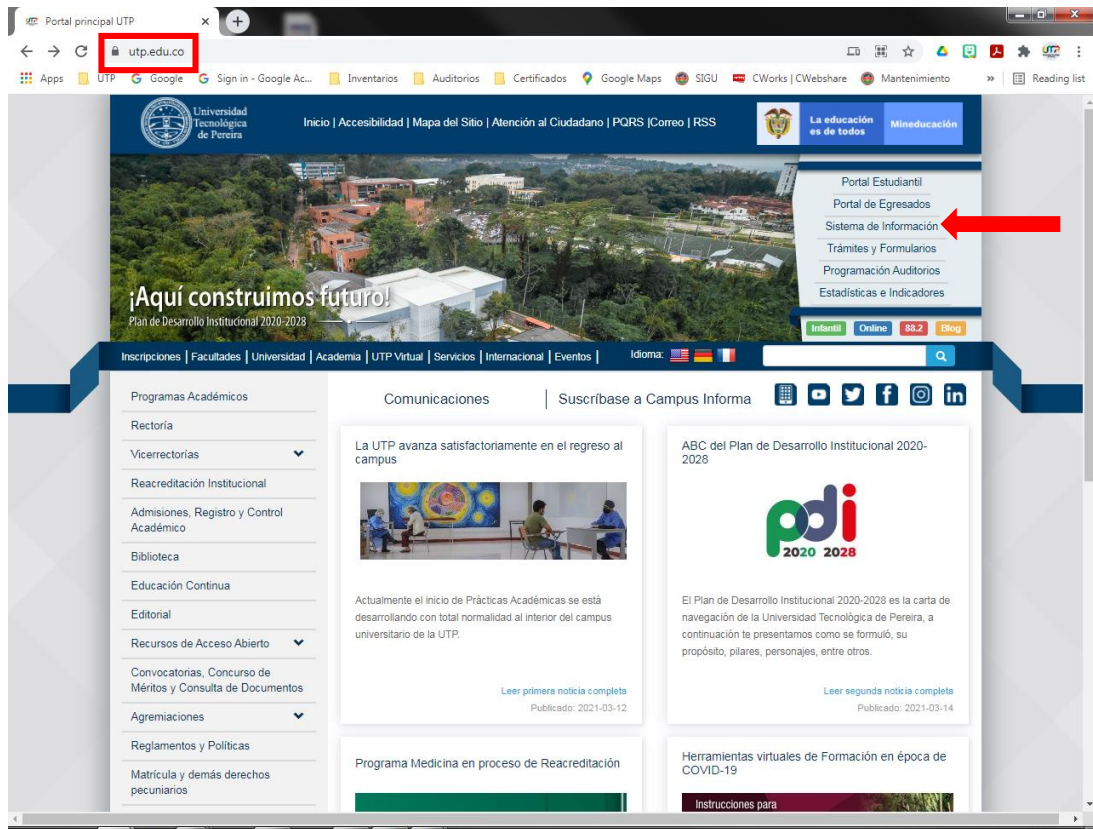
Portal principal UTP

utp.edu.co

Apps UTP Google Sign in - Google Ac... Inventarios Auditorios Certificados Google Maps SIGU CWorks | CWebshare Mantenimiento » Reading list

Universidad Tecnológica de Pereira

Inicio | Accesibilidad | Mapa del Sitio | Atención al Ciudadano | PQRS |Correo | RSS

La educación es de todos Mineducación

Portal Estudiantil
Portal de Egresados
Sistema de Información
Trámites y Formularios
Programación Auditorios
Estadísticas e Indicadores

¡Aquí construimos futuro!
Plan de Desarrollo Institucional 2020-2028

Infantil Online 88.2 Blog

Inscripciones | Facultades | Universidad | Academia | UTP Virtual | Servicios | Internacional | Eventos | Idioma:

Programas Académicos
Rectoría
Vicerrectorías
Reacreditación Institucional
Admisiones, Registro y Control Académico
Biblioteca
Educación Continua
Editorial
Recursos de Acceso Abierto
Convocatorias, Concurso de Méritos y Consulta de Documentos
Agremiaciones
Reglamentos y Políticas
Matrícula y demás derechos pecuniarios

Comunicaciones | Suscríbase a Campus Informa

La UTP avanza satisfactoriamente en el regreso al campus

Actualmente el inicio de Prácticas Académicas se está desarrollando con total normalidad al interior del campus universitario de la UTP.

Leer primera noticia completa
Publicado: 2021-03-12

ABC del Plan de Desarrollo Institucional 2020-2028

pdi 2020 2028

El Plan de Desarrollo Institucional 2020-2028 es la carta de navegación de la Universidad Tecnológica de Pereira, a continuación te presentamos como se formuló, su propósito, pilares, personajes, entre otros.

Leer segunda noticia completa
Publicado: 2021-03-14

Programa Medicina en proceso de Reacreditación

Herramientas virtuales de Formación en época de COVID-19

Instrucciones para